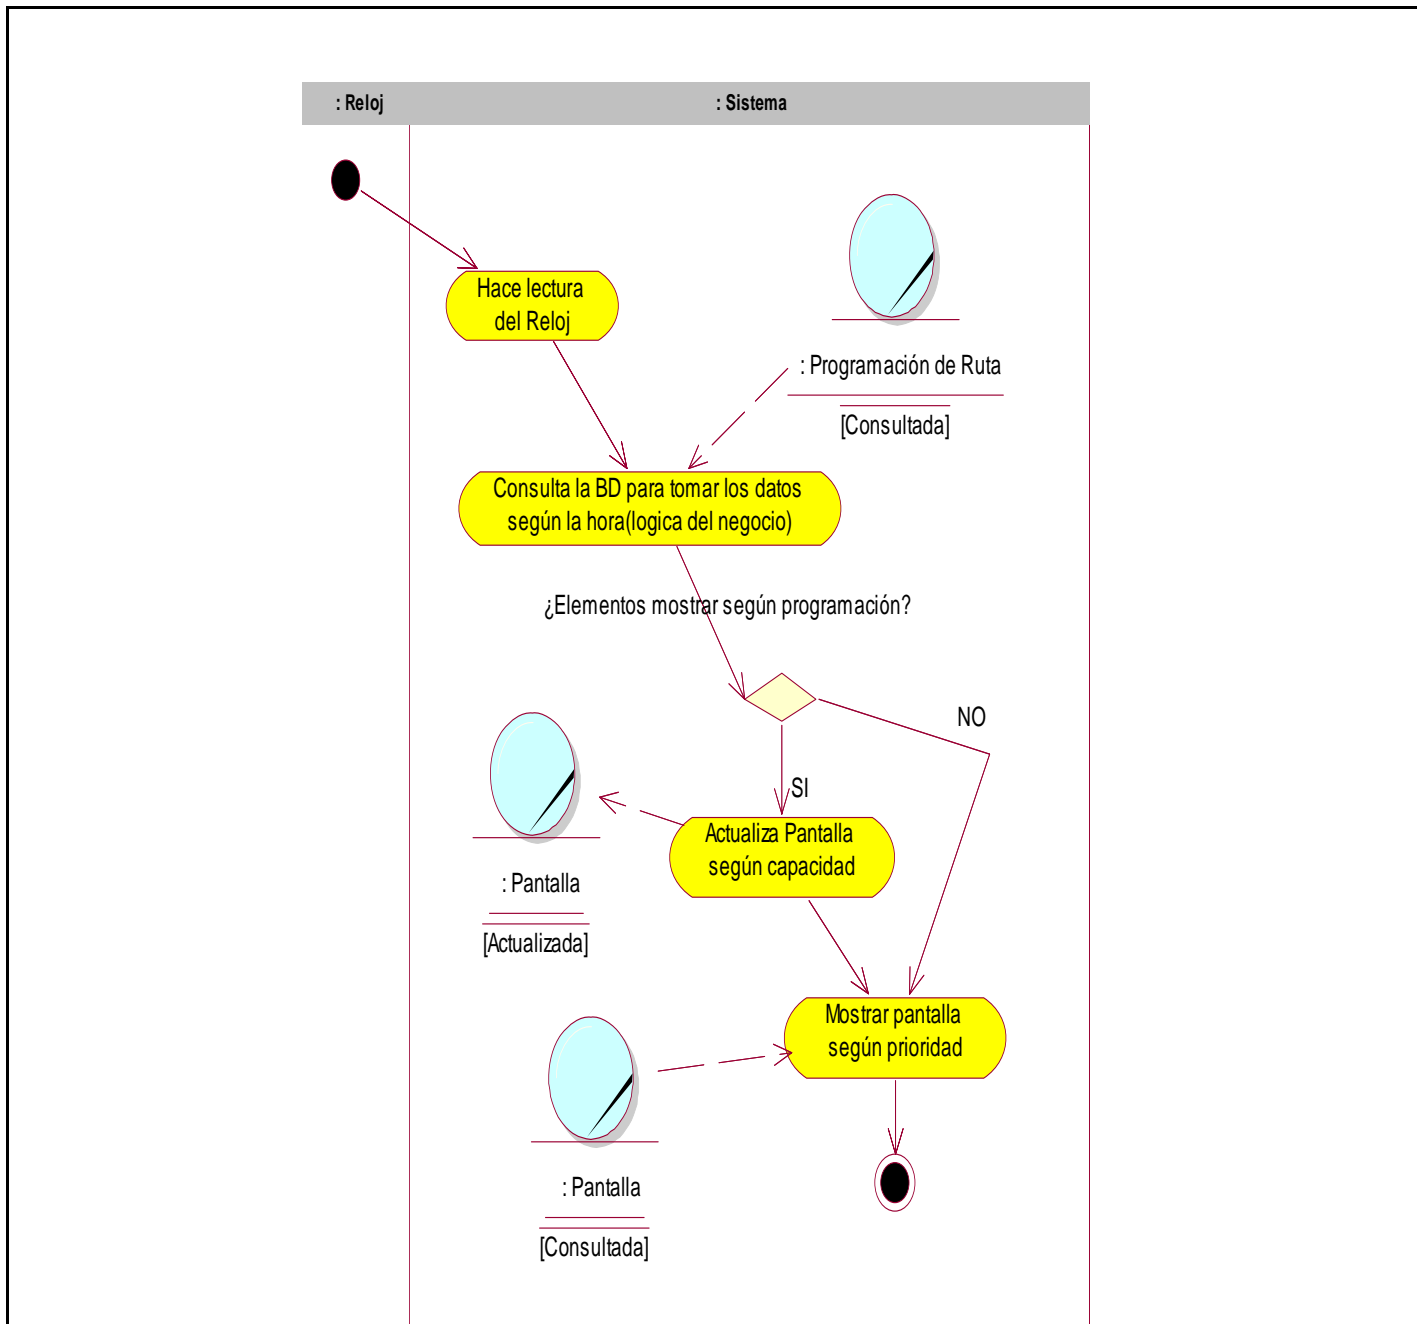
: Reloj

: Sistema

Hace lectura del Reloj

: Programación de Ruta

[Consultada]

Consulta la BD para tomar los datos según la hora(logica del negocio)

¿Elementos mostrar según programación?

NO

SI

Actualiza Pantalla según capacidad

: Pantalla

[Actualizada]

Mostrar pantalla según prioridad

: Pantalla

[Consultada]